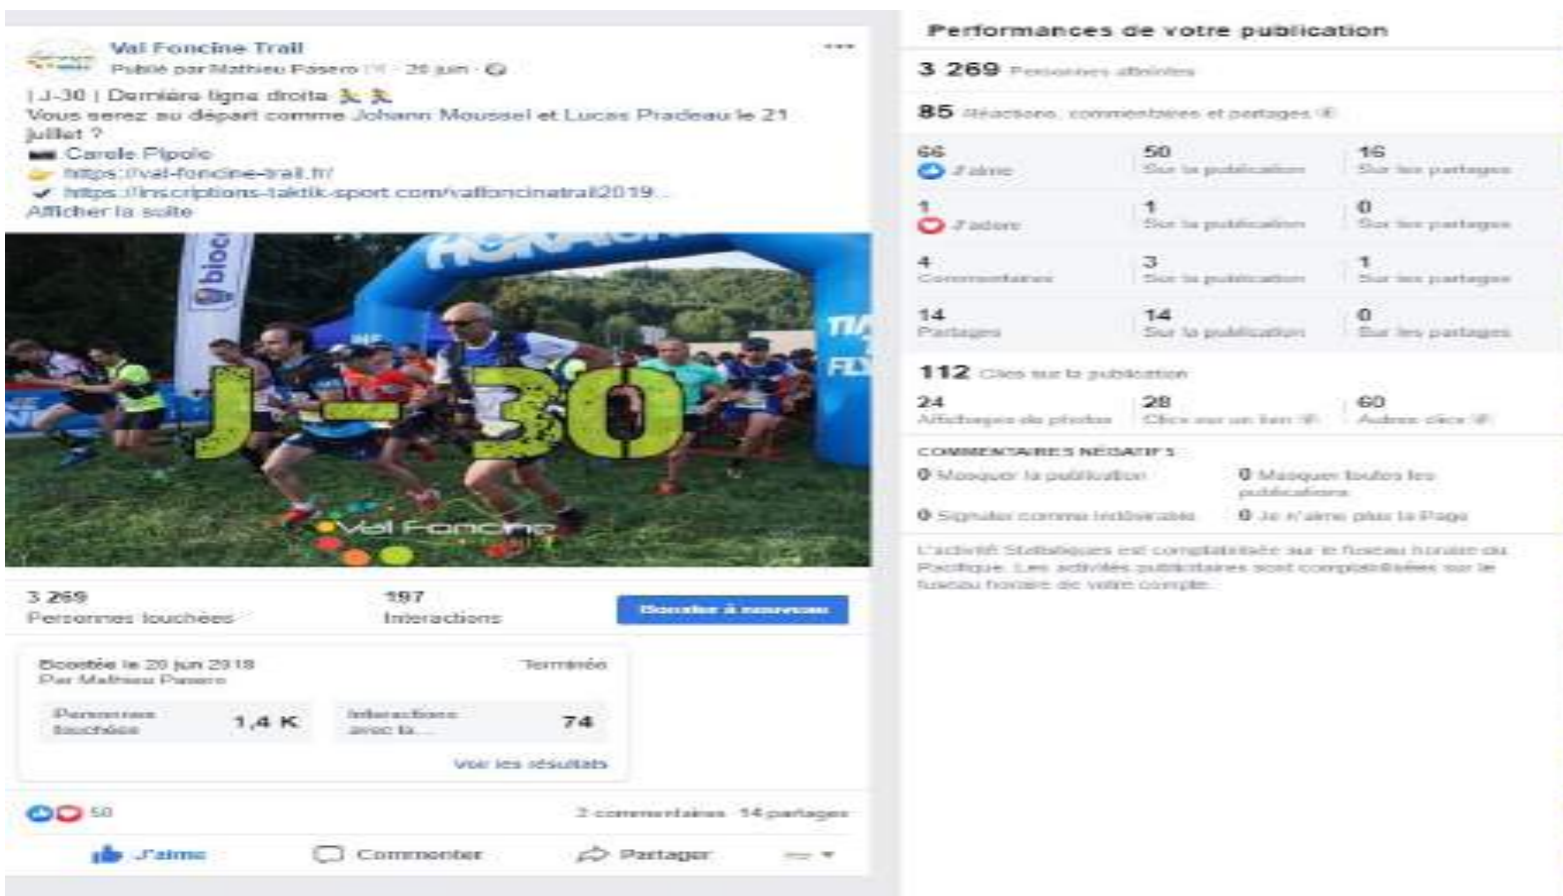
Val Foncine Trail
Publié par Mathieu Pasero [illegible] · 20 juin · 

| J-30 | Dernière ligne droite 🏃 🏃
Vous serez au départ comme Johann Moussel et Lucas Pradeau le 21 juillet ?
📷 Carole Pipolo
👉 https://val-foncine-trail.fr/
✔ https://inscriptions-taktik-sport.com/valfoncinetrail2019...
Afficher la suite

J-30

Val Foncine

3 269
Personnes touchées

197
Interactions

Booster à nouveau

Boostée le 20 juin 2018
Par Mathieu Pasero

Terminée

Personnes touchées 1,4 K

Interactions avec la ... 74

Voir les résultats

50

2 commentaires 14 partages

J'aime Commenter Partager

Performances de votre publication

3 269 Personnes atteintes

85 Réactions, commentaires et partages

| 66 J'aime | 50 Sur la publication | 16 Sur les partages |
|---|---|---|
| 1 J'adore | 1 Sur la publication | 0 Sur les partages |
| 4 Commentaires | 3 Sur la publication | 1 Sur les partages |
| 14 Partages | 14 Sur la publication | 0 Sur les partages |

112 Clics sur la publication

| 24 Affichages de photos | 28 Clics sur un lien | 60 Autres clics |
|---|---|---|

COMMENTAIRES NÉGATIFS

0 Masquer la publication
0 Masquer toutes les publications
0 Signaler comme indésirable
0 Je n'aime plus la Page

L'activité Statistiques est comptabilisée sur le fuseau horaire du Pacifique. Les activités publicitaires sont comptabilisées sur le fuseau horaire de votre compte.